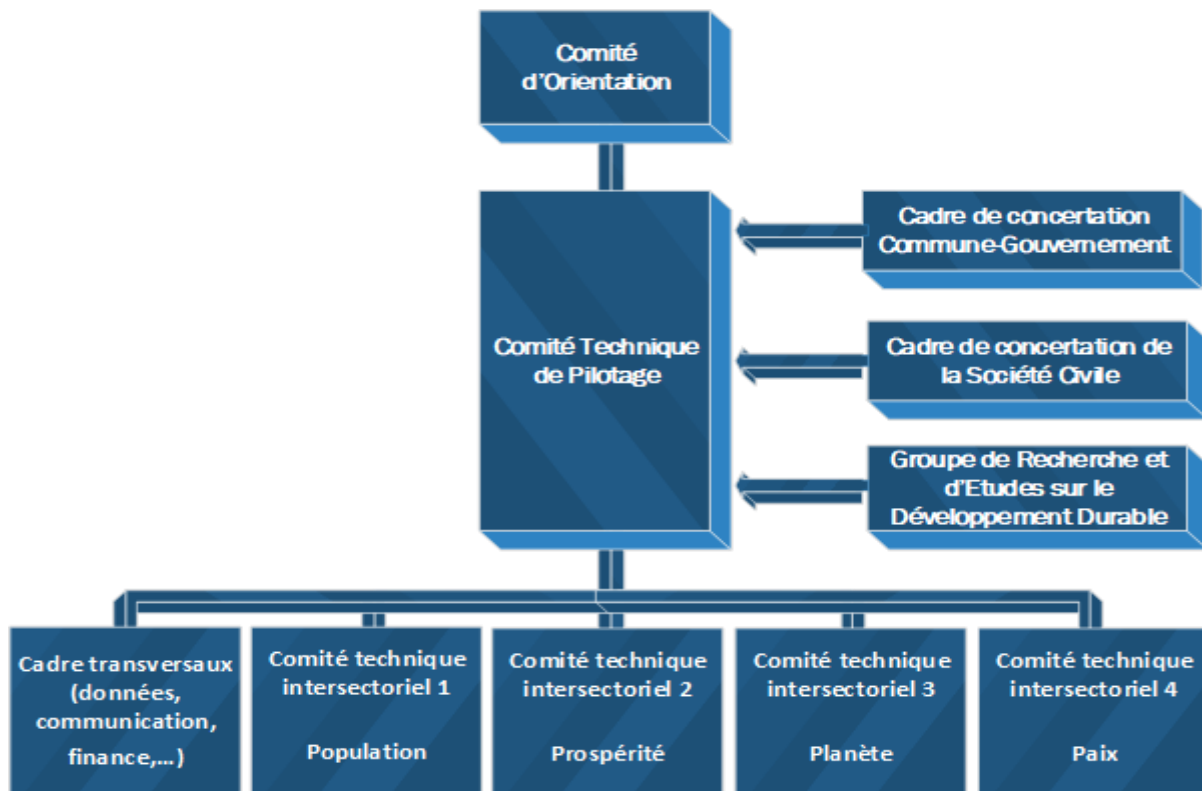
Comité d'Orientation

Comité Technique de Pilotage

Cadre de concertation Commune-Gouvernement

Cadre de concertation de la Société Civile

Groupe de Recherche et d'Etudes sur le Développement Durable

Cadre transversaux (données, communication, finance,...)

Comité technique intersectoriel 1

Population

Comité technique intersectoriel 2

Prospérité

Comité technique intersectoriel 3

Planète

Comité technique intersectoriel 4

Paix